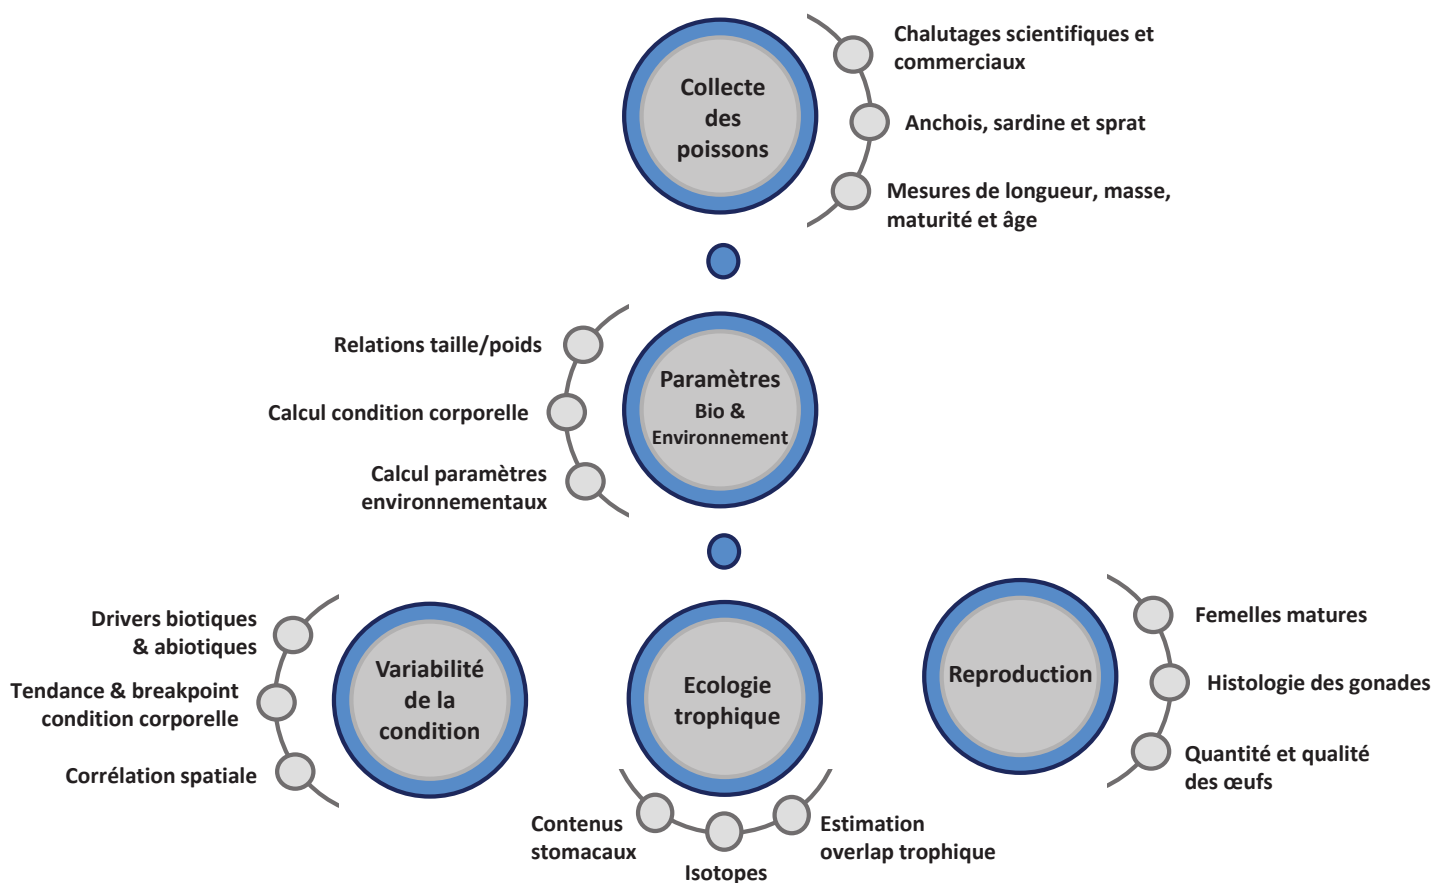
Collecte des poissons

Chalutages scientifiques et commerciaux

Anchois, sardine et sprat

Mesures de longueur, masse, maturité et âge

Relations taille/poids

Calcul condition corporelle

Calcul paramètres environnementaux

Paramètres Bio & Environnement

Drivers biotiques & abiotiques

Tendance & breakpoint condition corporelle

Corrélation spatiale

Variabilité de la condition

Ecologie trophique

Contenus stomacaux

Isotopes

Estimation overlap trophique

Reproduction

Femelles matures

Histologie des gonades

Quantité et qualité des œufs